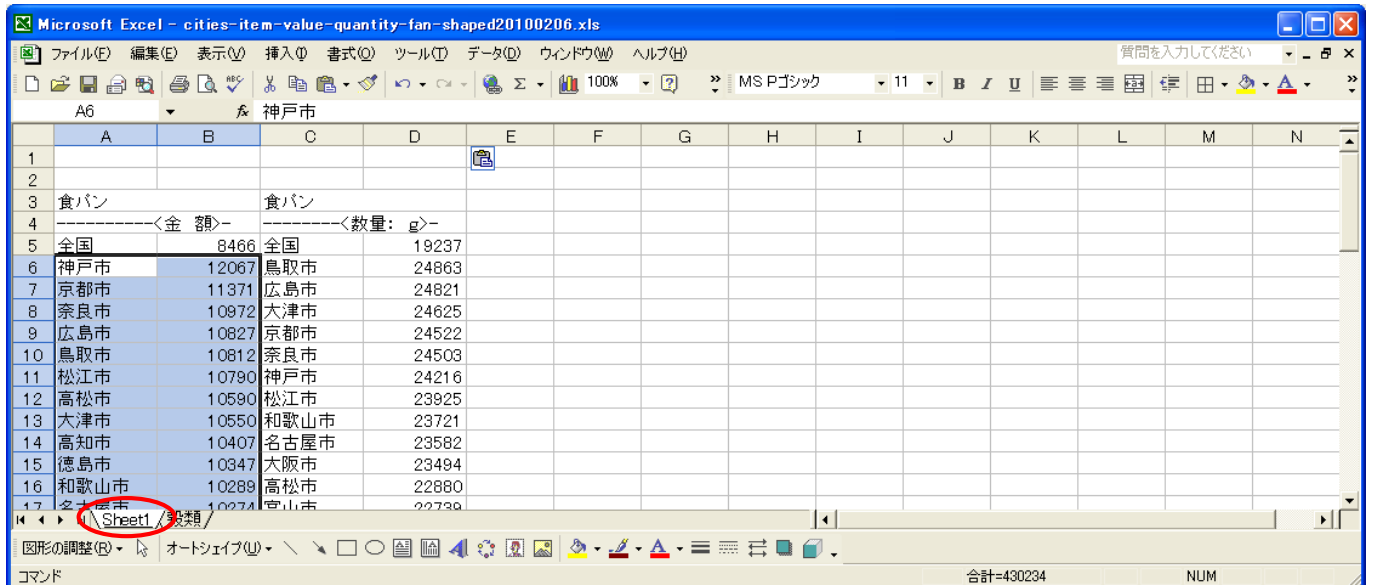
Microsoft Excel - cities-item-value-quantity-fan-shaped20100206.xls

ファイル(F) 編集(E) 表示(V) 挿入(I) 書式(O) ツール(T) データ(D) ウィンドウ(W) ヘルプ(H)

質問を入力してください

100% MS Pゴシック 11 B I U

A6 fx 神戸市

| | A | B | C | D | E | F | G | H | I | J | K | L | M | N |
|---|---|---|---|---|---|---|---|---|---|---|---|---|---|---|
| 1 | | | | | | | | | | | | | | |
| 2 | | | | | | | | | | | | | | |
| 3 | 食パン | | 食パン | | | | | | | | | | | |
| 4 | ----------<金 | 額>- | --------<数量: | g>- | | | | | | | | | | |
| 5 | 全国 | 8466 | 全国 | 19237 | | | | | | | | | | |
| 6 | 神戸市 | 12067 | 鳥取市 | 24863 | | | | | | | | | | |
| 7 | 京都市 | 11371 | 広島市 | 24821 | | | | | | | | | | |
| 8 | 奈良市 | 10972 | 大津市 | 24625 | | | | | | | | | | |
| 9 | 広島市 | 10827 | 京都市 | 24522 | | | | | | | | | | |
| 10 | 鳥取市 | 10812 | 奈良市 | 24503 | | | | | | | | | | |
| 11 | 松江市 | 10790 | 神戸市 | 24216 | | | | | | | | | | |
| 12 | 高松市 | 10590 | 松江市 | 23925 | | | | | | | | | | |
| 13 | 大津市 | 10550 | 和歌山市 | 23721 | | | | | | | | | | |
| 14 | 高知市 | 10407 | 名古屋市 | 23582 | | | | | | | | | | |
| 15 | 徳島市 | 10347 | 大阪市 | 23494 | | | | | | | | | | |
| 16 | 和歌山市 | 10289 | 高松市 | 22880 | | | | | | | | | | |
| 17 | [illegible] | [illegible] | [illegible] | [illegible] | | | | | | | | | | |

Sheet1 / 穀類 /

図形の調整(R) ▾ オートシェイプ(U) ▾

コマンド 合計=430234 NUM